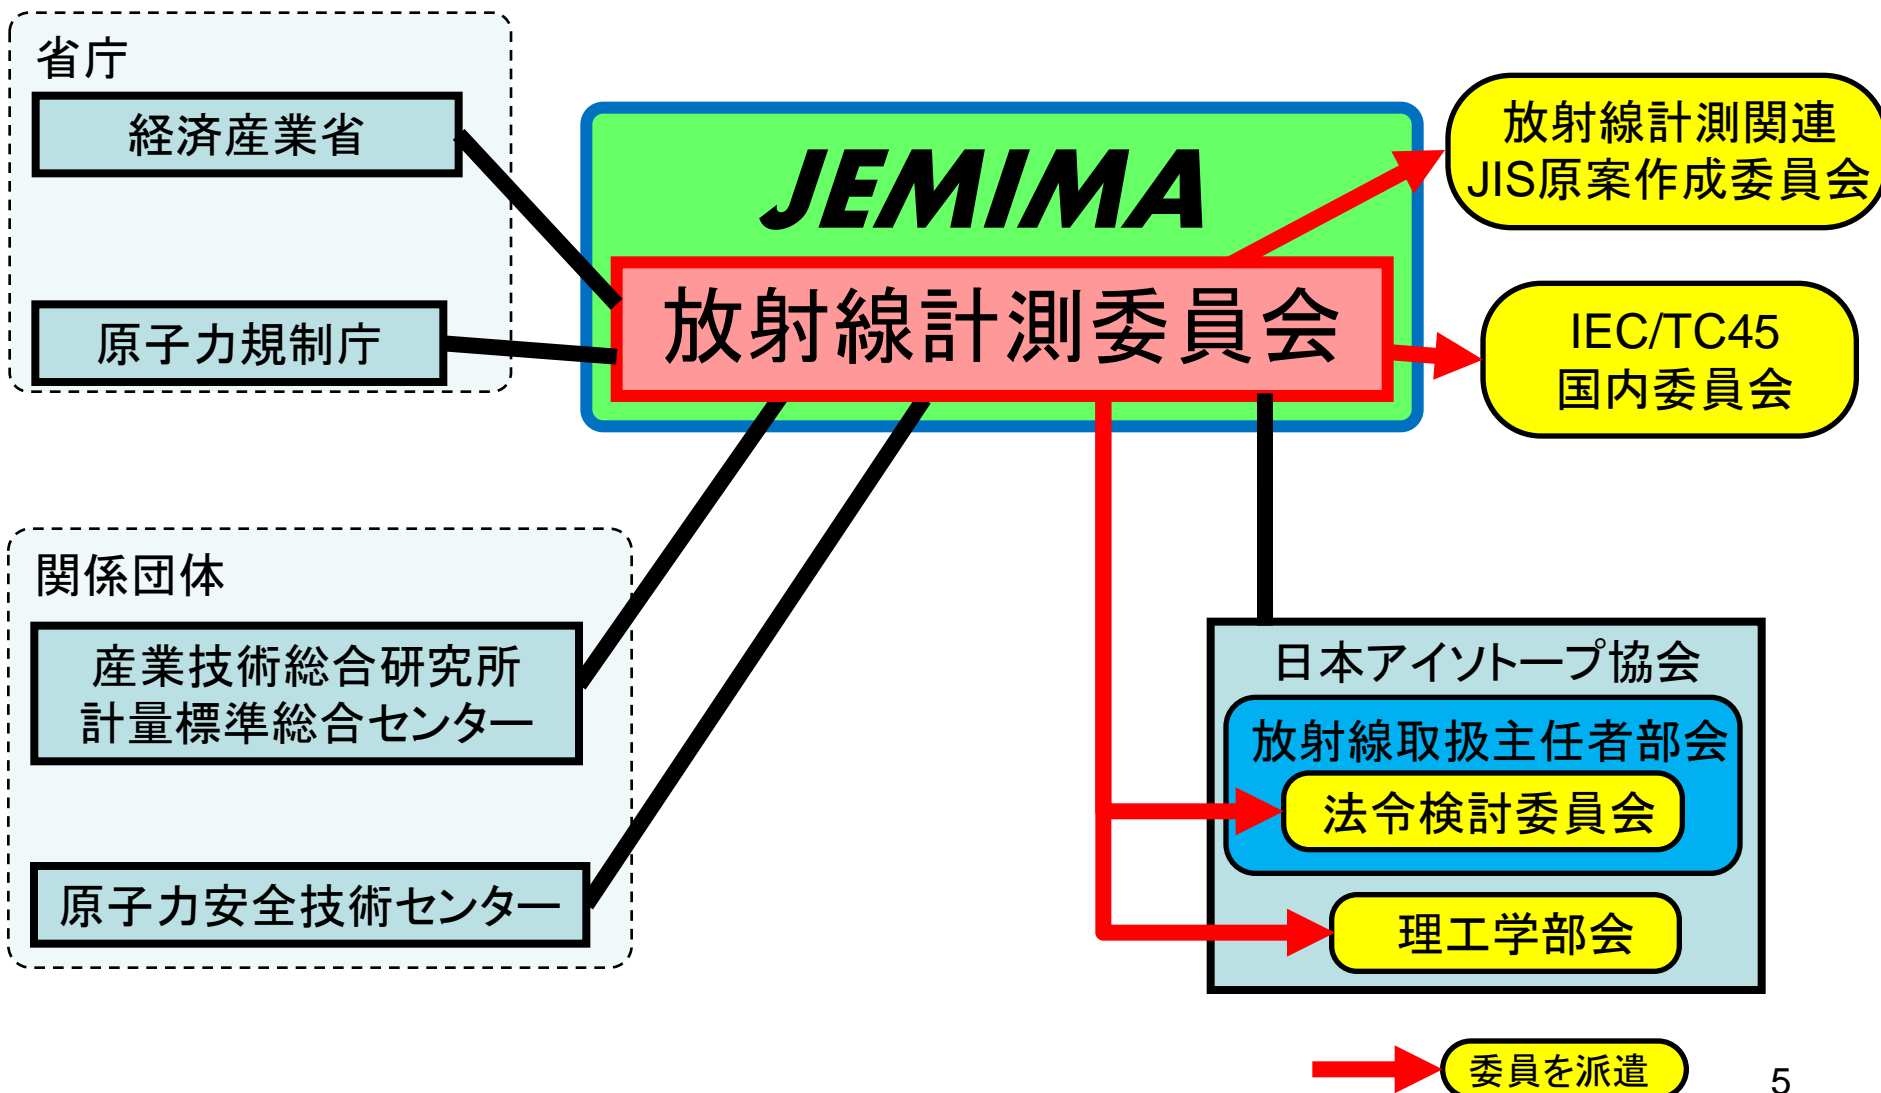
省庁

経済産業省

原子力規制庁

JEMIMA

放射線計測委員会

放射線計測関連 JIS原案作成委員会

IEC/TC45 国内委員会

関係団体

産業技術総合研究所 計量標準総合センター

原子力安全技術センター

日本アイソトープ協会

放射線取扱主任者部会

法令検討委員会

理工学部会

委員を派遣

5